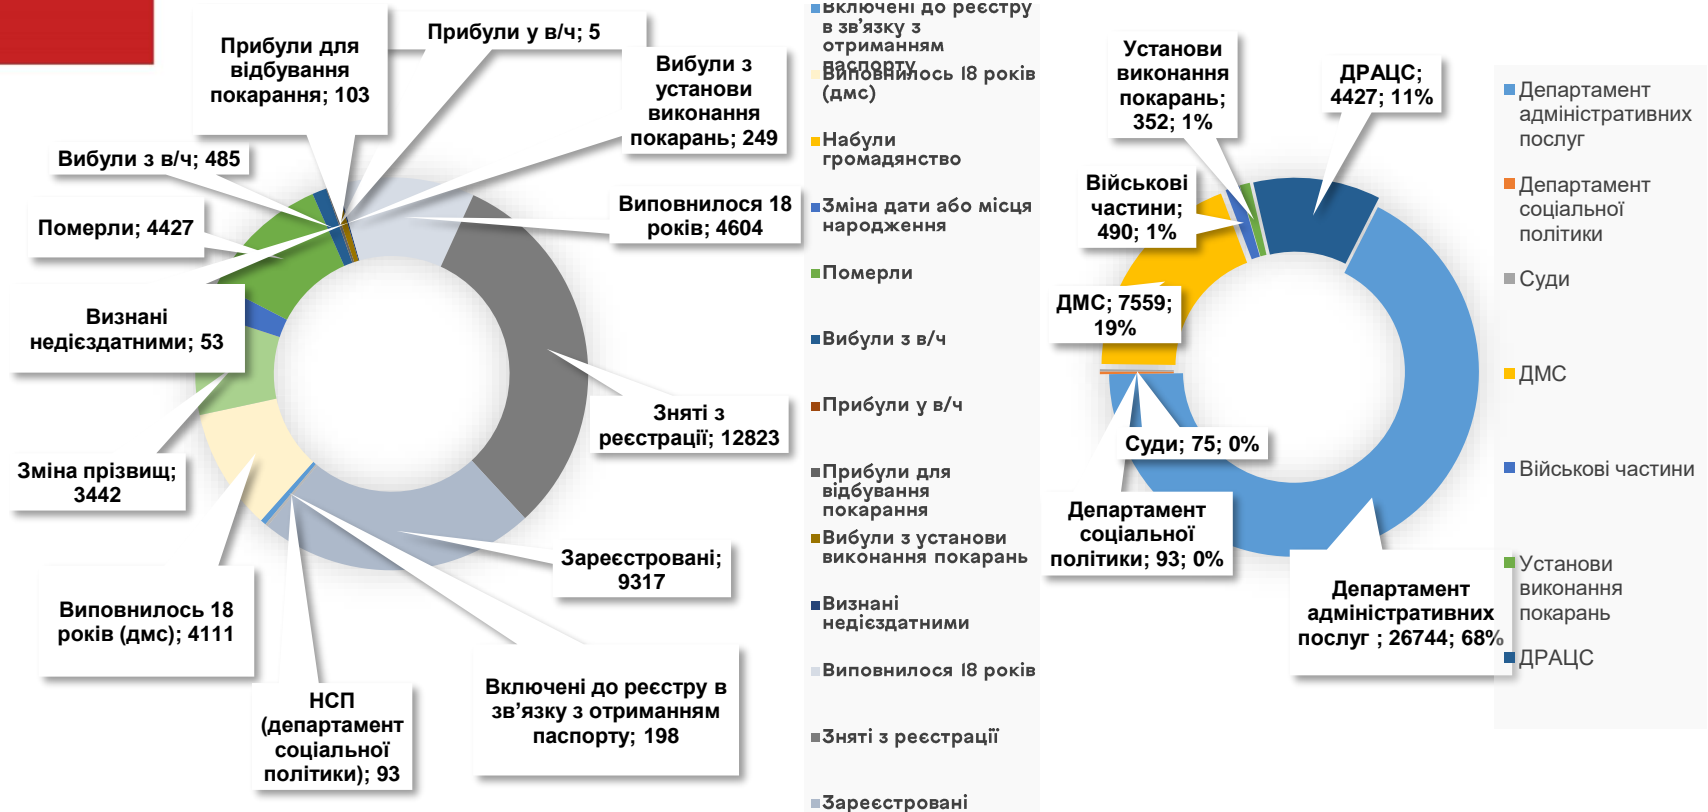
Прибули для відбування покарання; 103

Прибули у в/ч; 5

Вибули з установи виконання покарань; 249

Вибули з в/ч; 485

Померли; 4427

Виповнилося 18 років; 4604

Визнані недієздатними; 53

Зняті з реєстрації; 12823

Зміна прізвищ; 3442

Зареєстровані; 9317

Виповнилось 18 років (дмс); 4111

НСП (департамент соціальної політики); 93

Включені до реєстру в зв’язку з отриманням паспорту; 198

Включені до реєстру в зв’язку з отриманням паспорту
Виповнилось 18 років (дмс)
Набули громадянство
Зміна дати або місця народження
Померли
Вибули з в/ч
Прибули у в/ч
Прибули для відбування покарання
Вибули з установи виконання покарань
Визнані недієздатними
Виповнилося 18 років
Зняті з реєстрації
Зареєстровані

Установи виконання покарань; 352; 1%

ДРАЦС; 4427; 11%

Військові частини; 490; 1%

ДМС; 7559; 19%

Суди; 75; 0%

Департамент соціальної політики; 93; 0%

Департамент адміністративних послуг ; 26744; 68%

Департамент адміністративних послуг
Департамент соціальної політики
Суди
ДМС
Військові частини
Установи виконання покарань
ДРАЦС